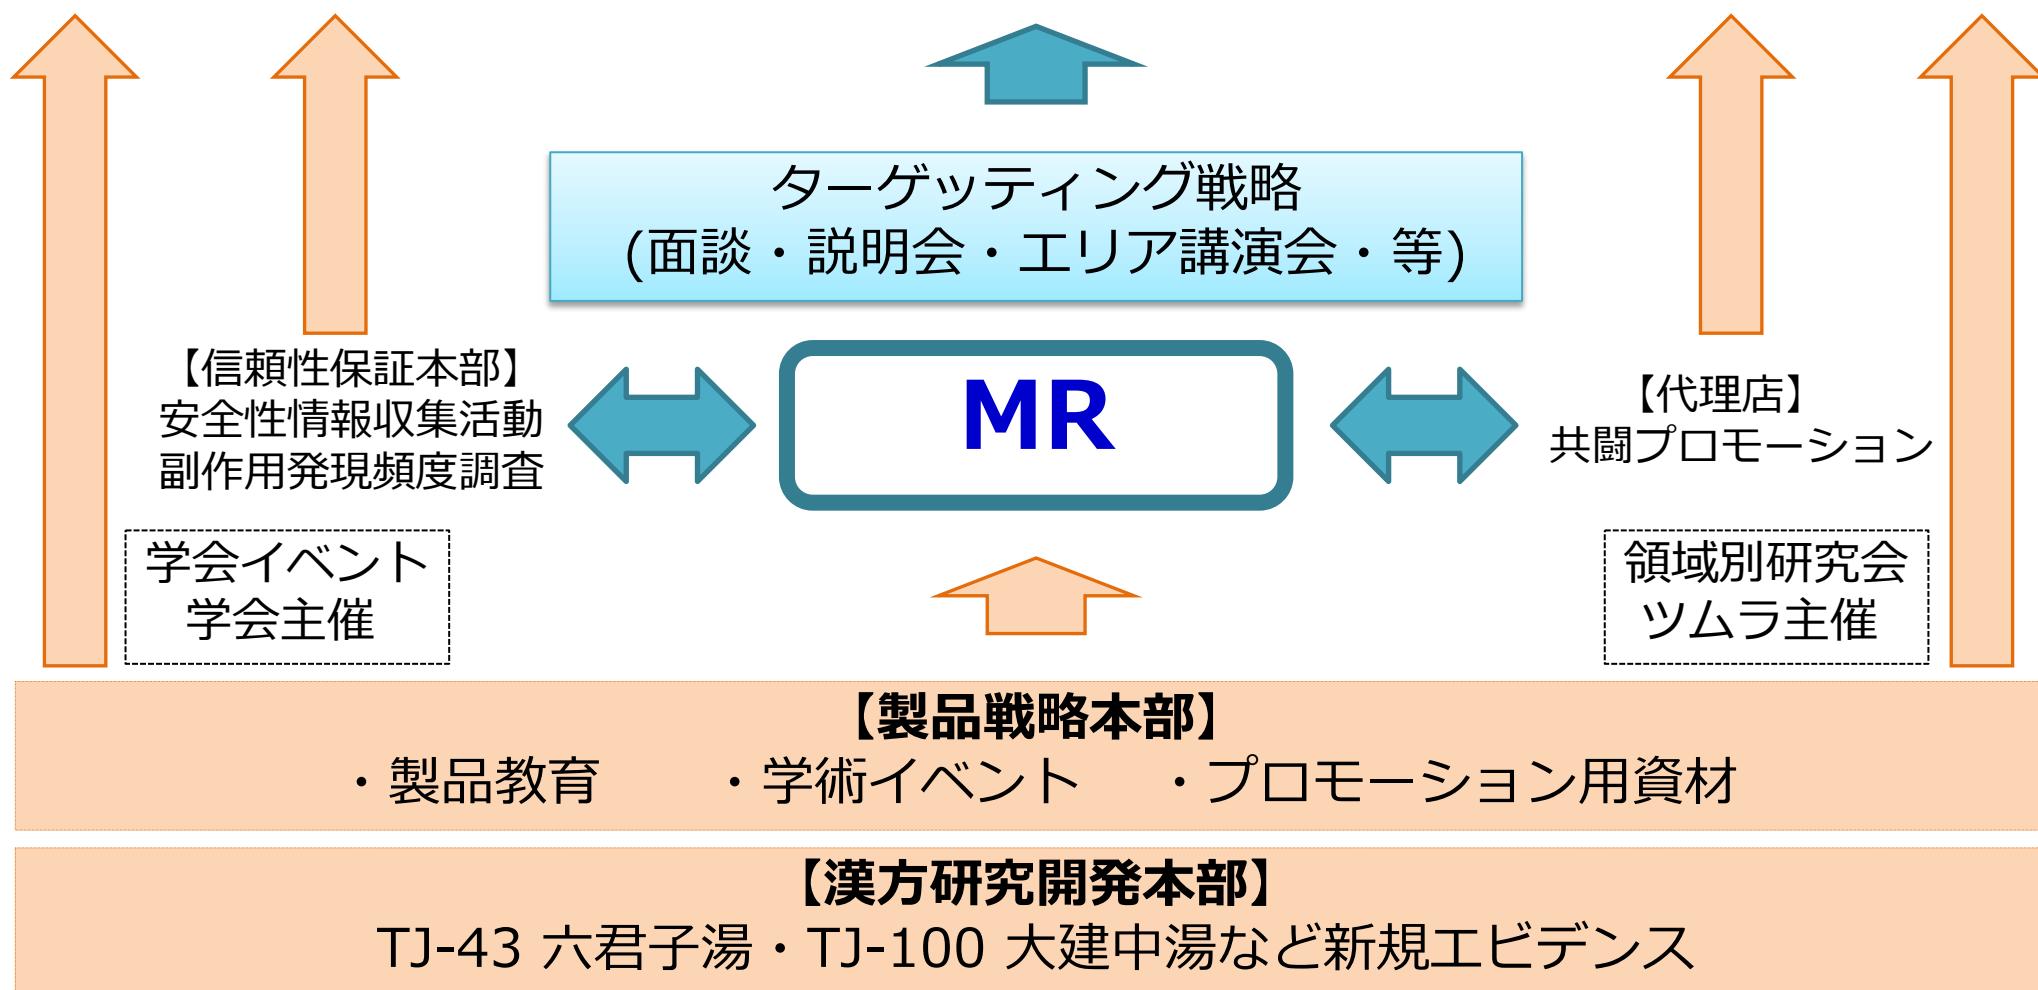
ターゲッティング戦略
(面談・説明会・エリア講演会・等)

【信頼性保証本部】
安全性情報収集活動
副作用発現頻度調査

MR

【代理店】
共闘プロモーション

学会イベント
学会主催

領域別研究会
ツムラ主催

【製品戦略本部】
・製品教育　・学術イベント　・プロモーション用資材

【漢方研究開発本部】
TJ-43 六君子湯・TJ-100 大建中湯など新規エビデンス